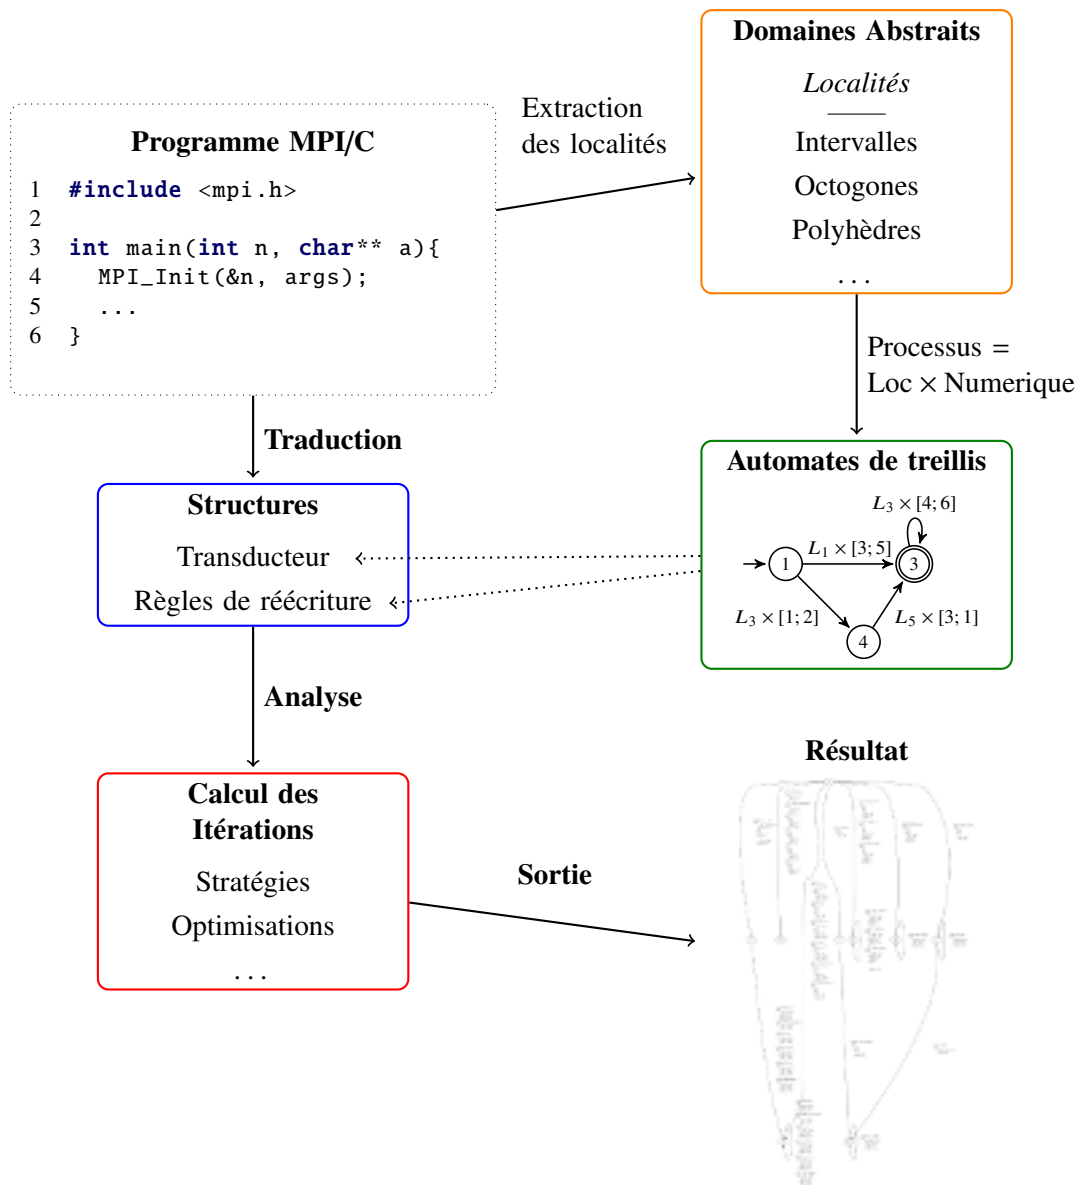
Domaines Abstraits

*Localités*

Intervalles

Octogones

Polyhèdres

...

Extraction des localités

Programme MPI/C

1 #include <mpi.h>
2
3 int main(int n, char** a){
4   MPI_Init(&n, args);
5   ...
6 }

Processus = Loc $\times$ Numerique

Traduction

Structures

Transducteur

Règles de réécriture

Automates de treillis

$L_3 \times [4;6]$

$L_1 \times [3;5]$

1

3

$L_3 \times [1;2]$

$L_5 \times [3;1]$

4

Analyse

Résultat

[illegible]

Calcul des Itérations

Stratégies

Optimisations

...

Sortie